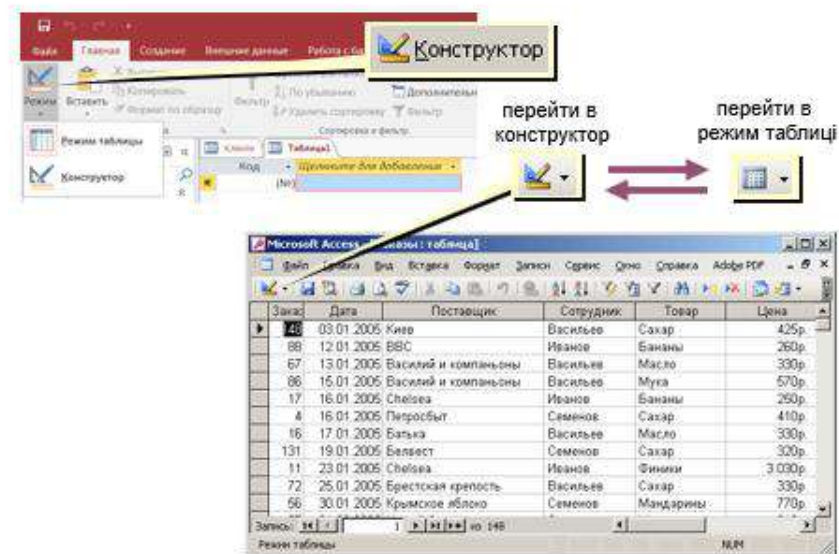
Файл Главная Создание Внешние данные Работа с б

Конструктор

Режим Вставить Копировать Формат по образцу Фильтр По убыванию Удалить сортировку Дополнительно Фильтр Сортировка и фильтр

Режим таблицы

Конструктор

Клиенты Таблица1

Код Щелкните для добавления

(№)

перейти в конструктор

перейти в режим таблиці

Microsoft Access - [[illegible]зы : таблица]

Файл Правка Вид Вставка Формат Записи Сервис Окно Справка Adobe PDF

| Заказ | Дата | Поставщик | Сотрудник | Товар | Цена |
|---|---|---|---|---|---|
| 148 | 03.01.2005 | Киев | Васильев | Сахар | 425р. |
| 88 | 12.01.2005 | BBC | Иванов | Бананы | 260р. |
| 67 | 13.01.2005 | Василий и компаньоны | Васильев | Масло | 330р. |
| 86 | 15.01.2005 | Василий и компаньоны | Васильев | Мука | 570р. |
| 17 | 16.01.2005 | Chelsea | Иванов | Бананы | 250р. |
| 4 | 16.01.2005 | Петросбыт | Семенов | Сахар | 410р. |
| 16 | 17.01.2005 | Батька | Васильев | Масло | 330р. |
| 131 | 19.01.2005 | Белвест | Семенов | Сахар | 320р. |
| 11 | 23.01.2005 | Chelsea | Иванов | Финики | 3 030р. |
| 72 | 25.01.2005 | Брестская крепость | Васильев | Сахар | 330р. |
| 56 | 30.01.2005 | Крымское яблоко | Семенов | Мандарины | 770р. |

Запись: 1 из 148

Режим таблицы NUM